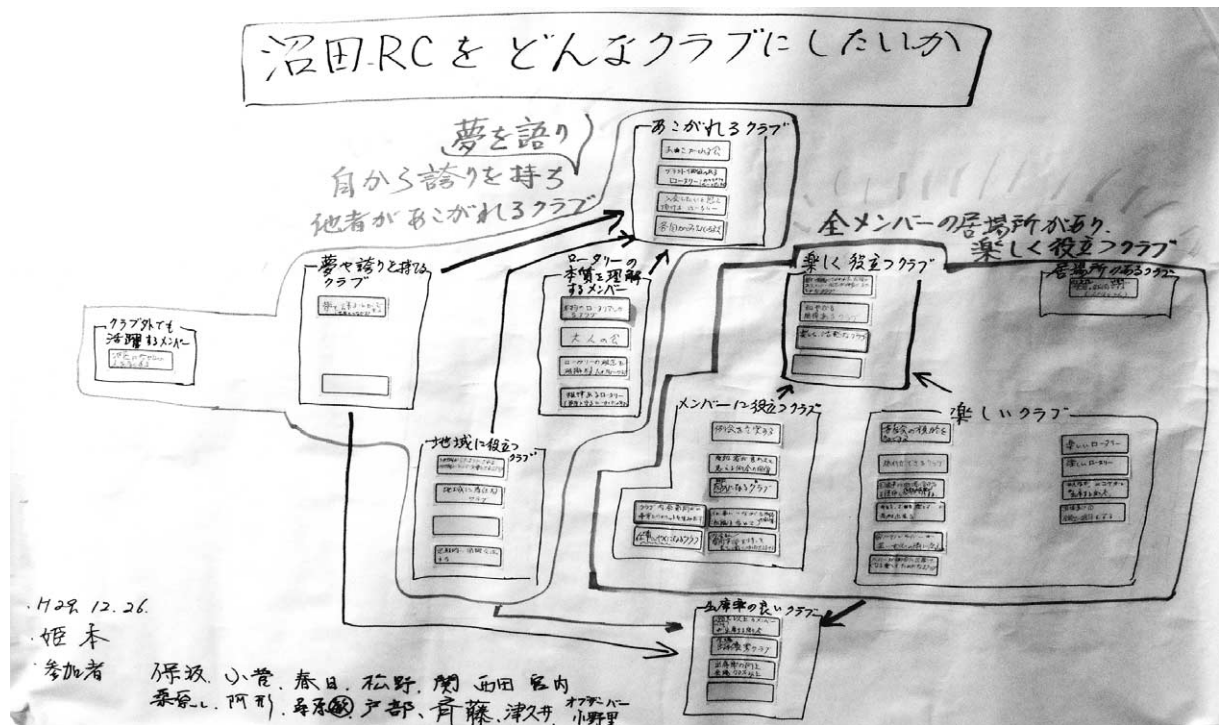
沼田RCをどんなクラブにしたいか

夢を語り
自から誇りを持ち
他者があこがれるクラブ

あこがれるクラブ
あこがれる会
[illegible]
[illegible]
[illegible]

全メンバーの居場所があり、
楽しく役立つクラブ

夢や誇りを持てるクラブ
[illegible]

ロータリーの本質を理解するメンバー
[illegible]
大人の会
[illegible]
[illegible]

楽しく役立つクラブ
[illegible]
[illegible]
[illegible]

居場所があるクラブ
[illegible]

クラブ外でも活躍するメンバー
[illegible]

地域に役立つクラブ
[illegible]
地域に役立つクラブ
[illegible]

メンバーに役立つクラブ
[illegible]
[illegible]
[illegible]
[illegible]
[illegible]
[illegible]
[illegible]

楽しいクラブ
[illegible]
楽しいロータリー
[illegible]
楽しいロータリー
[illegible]
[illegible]
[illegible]
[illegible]
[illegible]
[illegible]

出席率の良いクラブ
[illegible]
出席率の良いクラブ
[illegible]

H29. 12. 26.
姫本
参加者 保坂、小菅、春日、松野、関、西田、宮内
桑原、阿形、星野、戸部、齊藤、津久井、オブザーバー 小野里